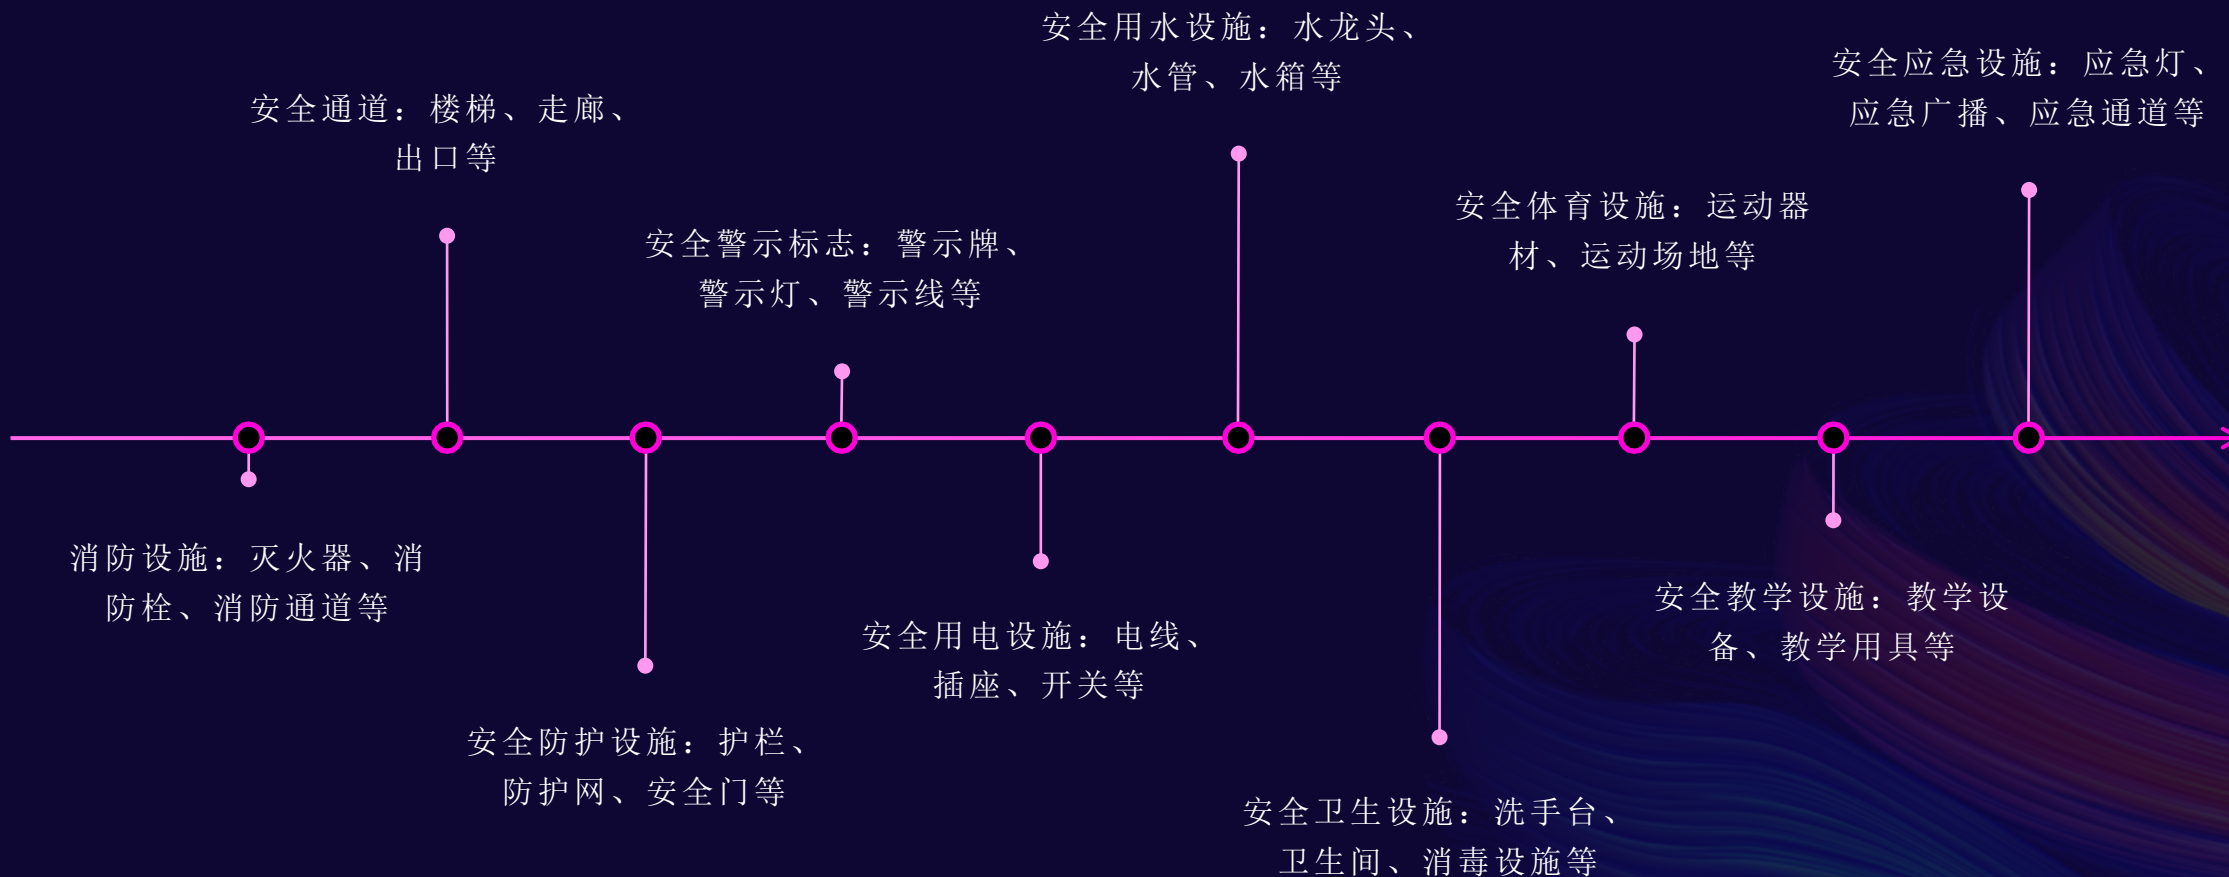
消防设施：灭火器、消防栓、消防通道等

安全通道：楼梯、走廊、出口等

安全防护设施：护栏、防护网、安全门等

安全警示标志：警示牌、警示灯、警示线等

安全用电设施：电线、插座、开关等

安全用水设施：水龙头、水管、水箱等

安全卫生设施：洗手台、卫生间、消毒设施等

安全体育设施：运动器材、运动场地等

安全教学设施：教学设备、教学用具等

安全应急设施：应急灯、应急广播、应急通道等